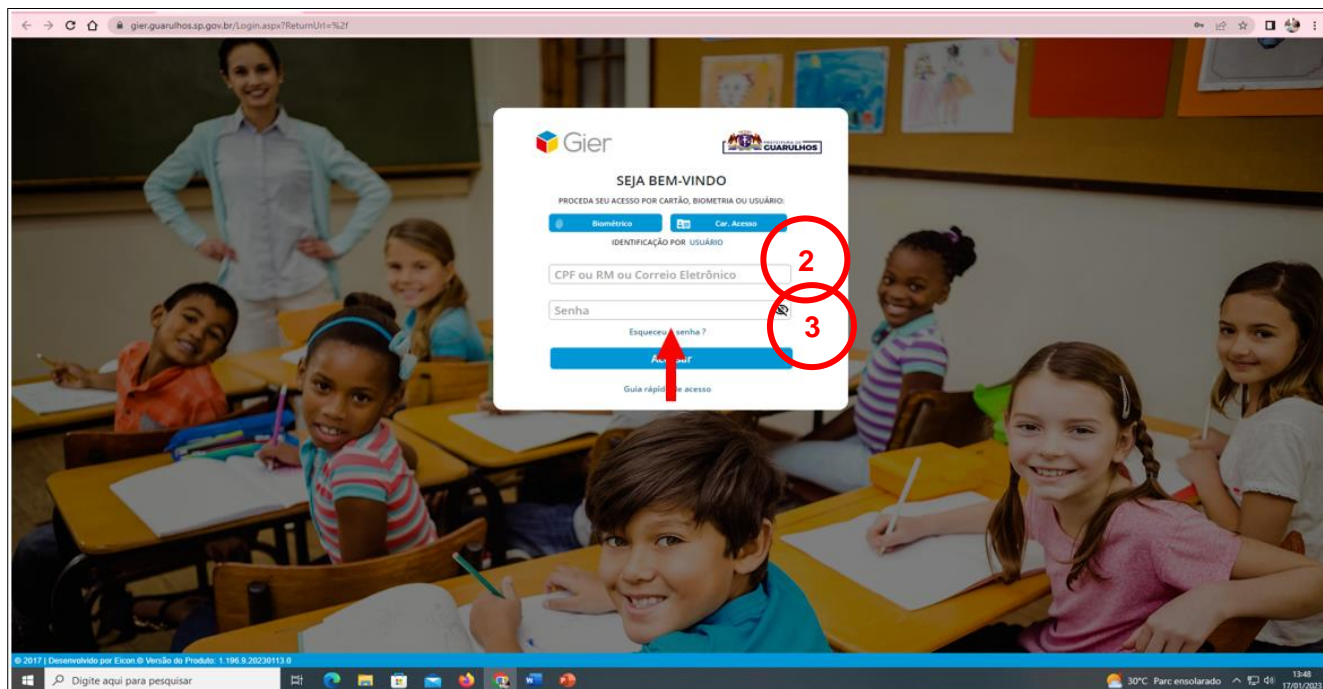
gier.guarulhos.sp.gov.br/Login.aspx?ReturnUrl=%2f

Gier

PREFEITURA DE GUARULHOS

SEJA BEM-VINDO

PROCEDA SEU ACESSO POR CARTÃO, BIOMETRIA OU USUÁRIO:

Biométrico

Car. Acesso

IDENTIFICAÇÃO POR USUÁRIO

CPF ou RM ou Correio Eletrônico

2

Senha

3

Esqueceu a senha ?

Acessar

Guia rápido de acesso

© 2017 | Desenvolvido por Eicon © Versão do Produto: 1.196.9.20230113.0

Digite aqui para pesquisar

30°C Parc ensolarado

13:48
17/01/2023